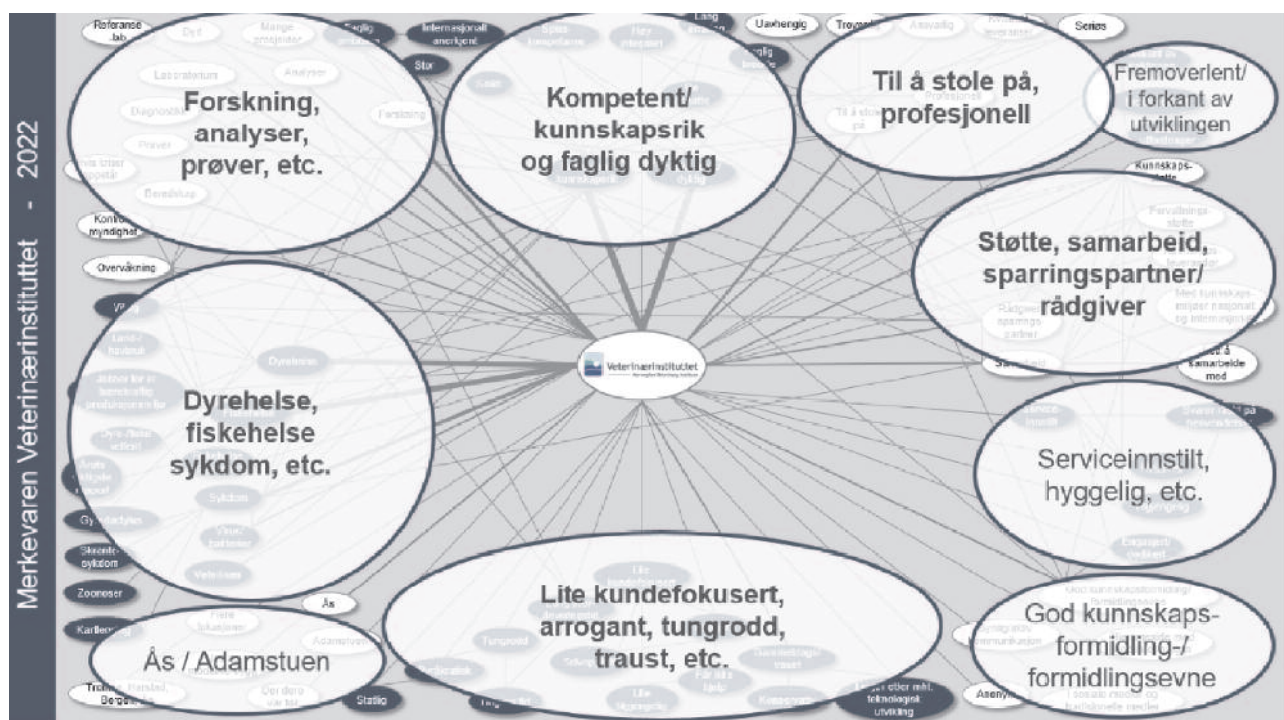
Merkevaren Veterinærinstituttet - 2022

Referanse-lab

Internasjonalt anerkjent

Uavhengig

Seriøs

Stor

Forskning, analyser, prøver, etc.

Kompetent/ kunnskapsrik og faglig dyktig

Til å stole på, profesjonell

Fremoverlent/ i forkant av utviklingen

Konkret myndighet

Overvåkning

Støtte, samarbeid, sparringspartner/ rådgiver

Veterinærinstituttet

Dyrehelse, fiskehelse sykdom, etc.

Serviceinnstilt, hyggelig, etc.

Zoonoser

Ås

Lite kundefokusert, arrogant, tungrodd, traust, etc.

God kunnskaps-formidling-/ formidlingsevne

Ås / Adamstuen

Statlig